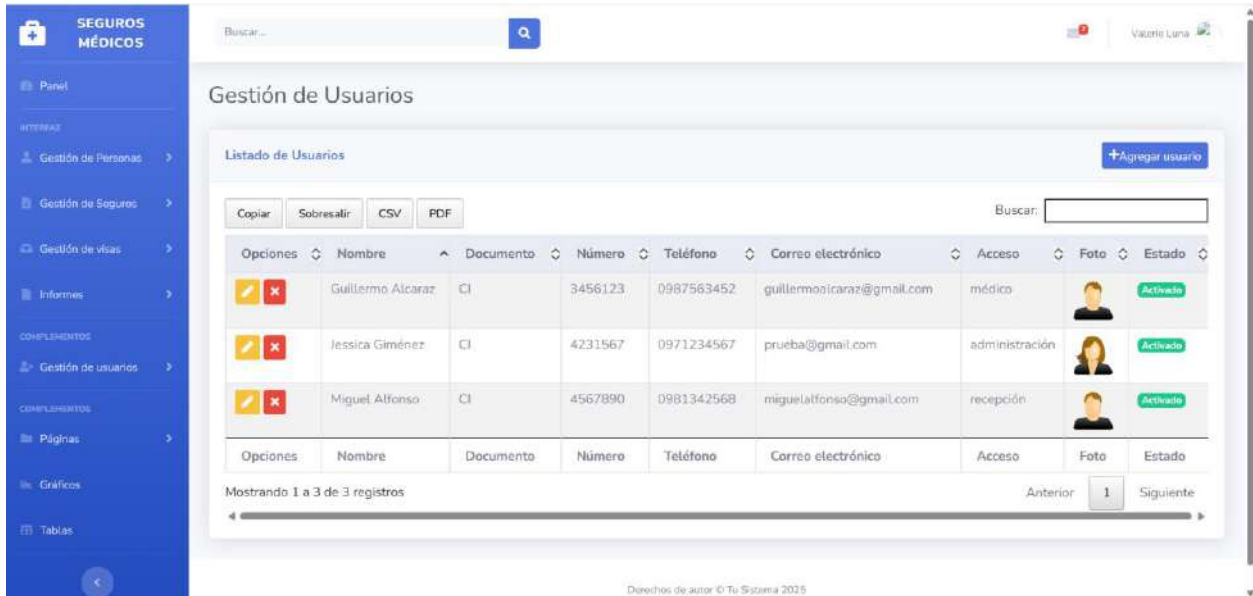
SEGUROS MÉDICOS

Panel

INTERFAZ

Gestión de Personas

Gestión de Seguros

Gestión de visas

Informes

COMPLEMENTOS

Gestión de usuarios

COMPLEMENTOS

Páginas

Gráficos

Tablas

Buscar...

Valerie Luna

Gestión de Usuarios

Listado de Usuarios

+Agregar usuario

Copiar Sobresalir CSV PDF

Buscar:

| Opciones | Nombre | Documento | Número | Teléfono | Correo electrónico | Acceso | Foto | Estado |
|---|---|---|---|---|---|---|---|---|
| | Guillermo Alcaraz | CI | 3456123 | 0987563452 | guillermoalcaraz@gmail.com | médico | | Activado |
| | Jessica Giménez | CI | 4231567 | 0971234567 | prueba@gmail.com | administración | | Activado |
| | Miguel Alfonso | CI | 4567890 | 0981342568 | miguelalfonso@gmail.com | recepción | | Activado |
| Opciones | Nombre | Documento | Número | Teléfono | Correo electrónico | Acceso | Foto | Estado |

Mostrando 1 a 3 de 3 registros

Anterior 1 Siguiente

Derechos de autor © Tu Sistema 2025